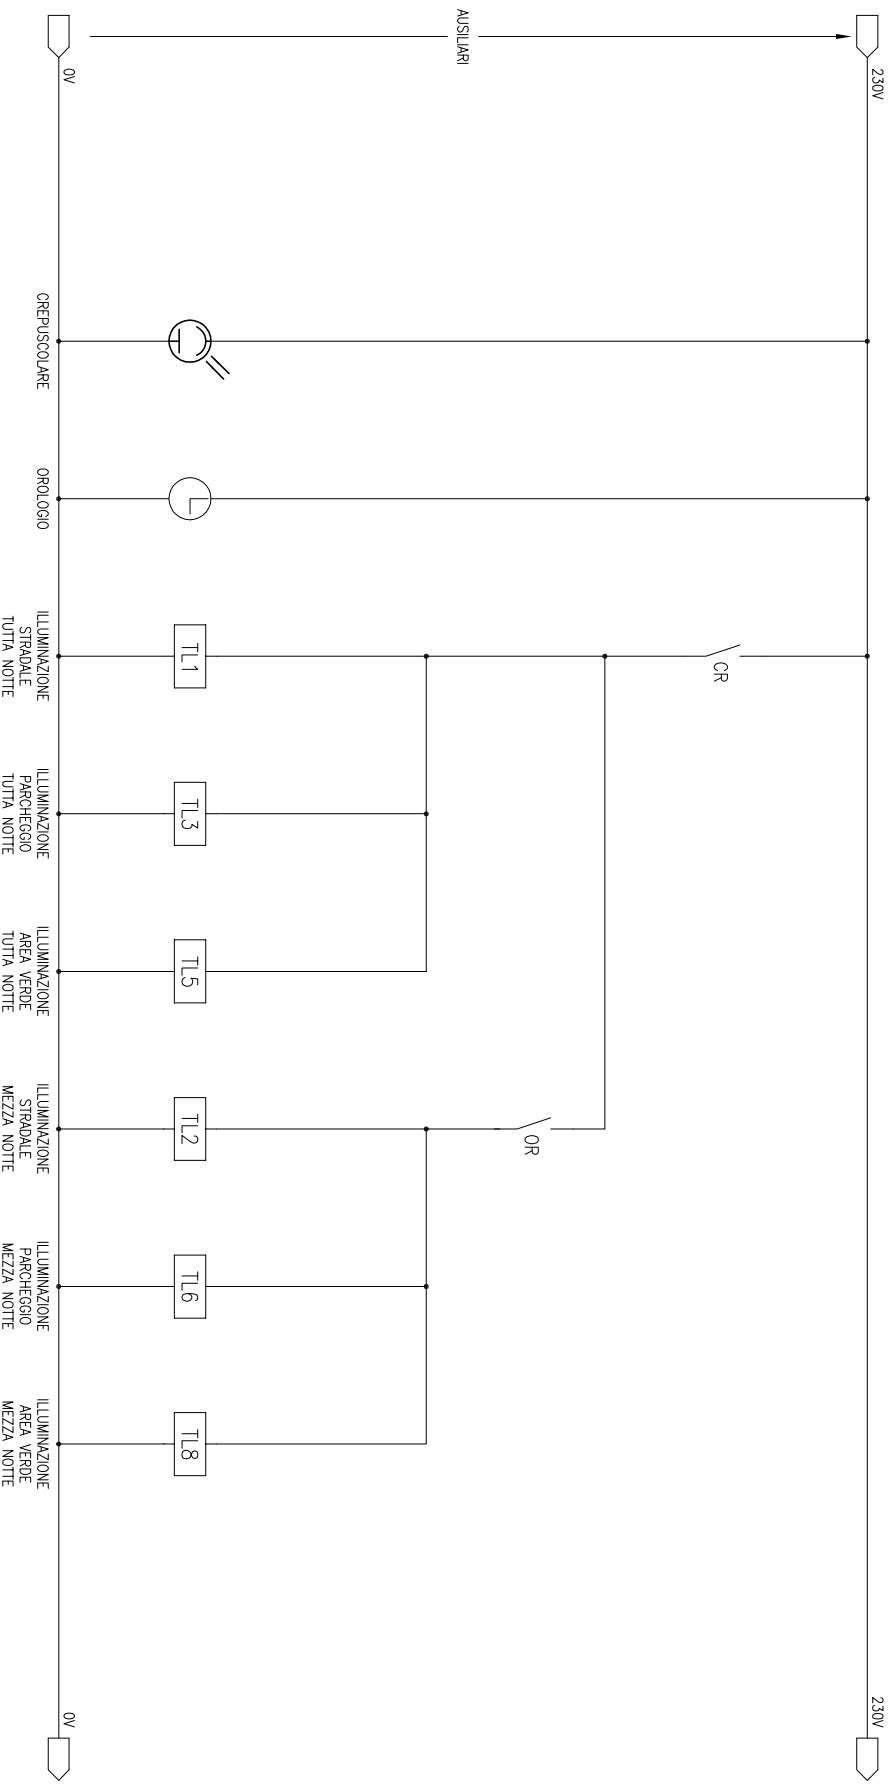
AUSILIARI

0V

230V

CREPUSCOLARE

OROLOGIO

ILLUMINAZIONE STRADALE TUTTA NOTTE

TL1

CR

ILLUMINAZIONE PARCHEGGIO TUTTA NOTTE

TL3

ILLUMINAZIONE AREA VERDE TUTTA NOTTE

TL5

ILLUMINAZIONE STRADALE MEZZA NOTTE

TL2

OR

ILLUMINAZIONE PARCHEGGIO MEZZA NOTTE

TL6

ILLUMINAZIONE AREA VERDE MEZZA NOTTE

TL8

0V

230V